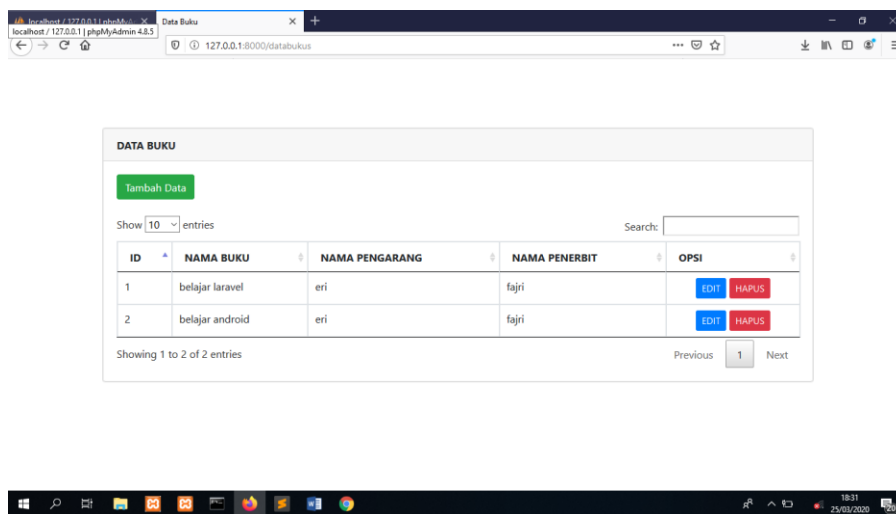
localhost / 127.0.0.1 | phpMyA
localhost / 127.0.0.1 | phpMyAdmin 4.8.5
Data Buku
127.0.0.1:8000/databukus

DATA BUKU

Tambah Data

Show 10 entries

Search:

| ID | NAMA BUKU | NAMA PENGARANG | NAMA PENERBIT | OPSI |
|---|---|---|---|---|
| 1 | belajar laravel | eri | fajri | EDIT HAPUS |
| 2 | belajar android | eri | fajri | EDIT HAPUS |

Showing 1 to 2 of 2 entries

Previous 1 Next

18:31
25/03/2020